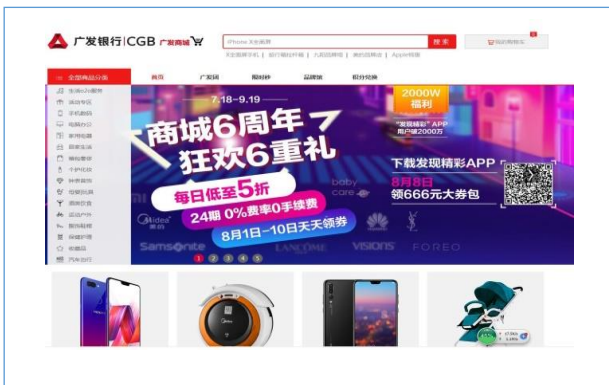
广发银行|CGB 广发商城

iPhone 天价新品 搜索

我的购物车

全部商品分类

首页 广发购 限时抢 品牌馆 积分兑换

生活o2o服务
活动专区
手机数码
电脑办公
家用电器
居家生活
钟表首饰
个护化妆
时尚服饰
母婴玩具
酒类饮食
运动户外
图书影音
保健护理
收藏品
汽车出行

7.18-9.19

商城6周年

狂欢6重礼

每日低至5折

24期 0%费率0手续费

8月1日-10日天天领券

2000W 福利

"发现精彩"APP 用户送2000万

下载发现精彩APP

8月8日

领666元大券包

Midea

Samsonite

LANCÔME

VISIONS

FOREO

baby care

1 2 3 4 5